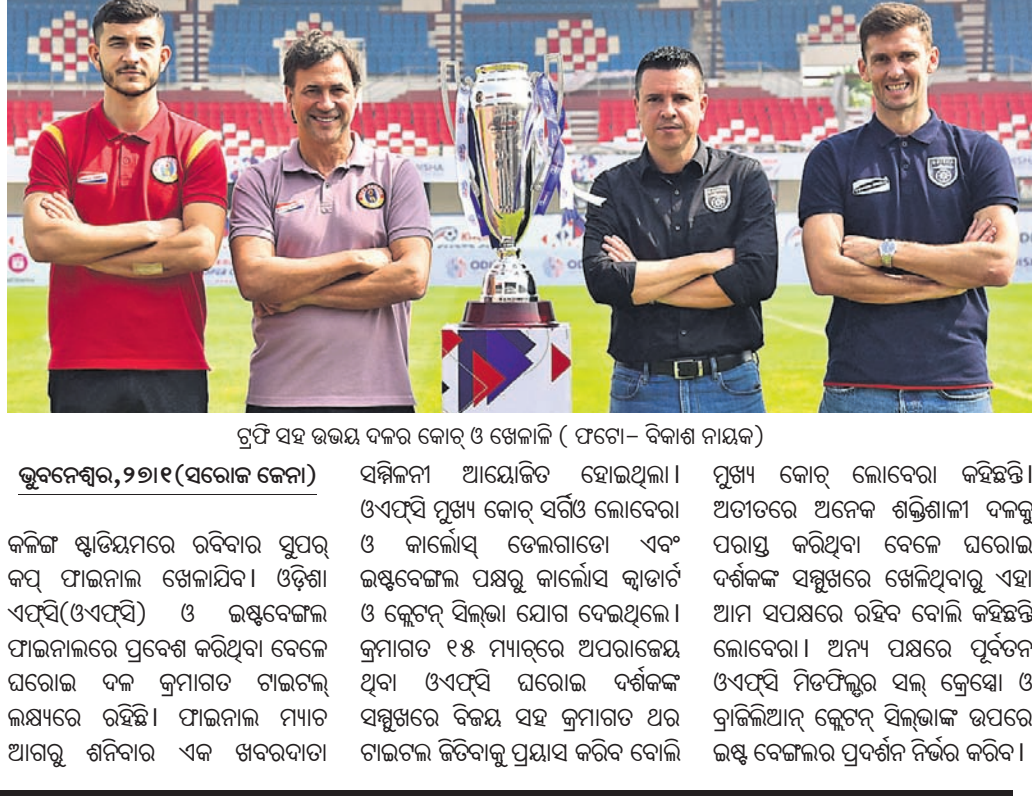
ଟ୍ରଫି ସହ ଉଭୟ ଦଳର କୋଚ୍ ଓ ଖେଳାଳି ( ଫଟୋ– ବିକାଶ ନାୟକ)

ଭୁବନେଶ୍ୱର,୨୭।୧(ସରୋଜ ଜେନା)

କଳିଙ୍ଗ ଷ୍ଟାଡିୟମରେ ରବିବାର ସୁପର୍ କପ୍ ଫାଇନାଲ ଖେଳାଯିବ। ଓଡ଼ିଶା ଏଫ୍‌ସି(ଓଏଫ୍‌ସି) ଓ ଇଷ୍ଟବେଙ୍ଗଲ ଫାଇନାଲରେ ପ୍ରବେଶ କରିଥିବା ବେଳେ ଘରୋଇ ଦଳ କ୍ରମାଗତ ଟାଇଟଲ୍ ଲକ୍ଷ୍ୟରେ ରହିଛି। ଫାଇନାଲ ମ୍ୟାଚ ଆଗରୁ ଶନିବାର ଏକ ଖବରଦାତା ସମ୍ମିଳନୀ ଆୟୋଜିତ ହୋଇଥିଲା। ଓଏଫ୍‌ସି ମୁଖ୍ୟ କୋଚ୍ ସର୍ଗିଓ ଲୋବେରା ଓ କାର୍ଲୋସ୍ ଡେଲଗାଡୋ ଏବଂ ଇଷ୍ଟବେଙ୍ଗଲ ପକ୍ଷରୁ କାର୍ଲୋସ କ୍ୱାଡାର୍ଟ ଓ କ୍ଲେଟନ୍ ସିଲ୍‌ଭା ଯୋଗ ଦେଇଥିଲେ। କ୍ରମାଗତ ୧୫ ମ୍ୟାଚ୍‌ରେ ଅପରାଜେୟ ଥିବା ଓଏଫ୍‌ସି ଘରୋଇ ଦର୍ଶକଙ୍କ ସମ୍ମୁଖରେ ବିଜୟ ସହ କ୍ରମାଗତ ଥର ଟାଇଟଲ ଜିତିବାକୁ ପ୍ରୟାସ କରିବ ବୋଲି ମୁଖ୍ୟ କୋଚ୍ ଲୋବେରା କହିଛନ୍ତି। ଅତୀତରେ ଅନେକ ଶକ୍ତିଶାଳୀ ଦଳକୁ ପରାସ୍ତ କରିଥିବା ବେଳେ ଘରୋଇ ଦର୍ଶକଙ୍କ ସମ୍ମୁଖରେ ଖେଳିଥିବାରୁ ଏହା ଆମ ସପକ୍ଷରେ ରହିବ ବୋଲି କହିଛନ୍ତି ଲୋବେରା। ଅନ୍ୟ ପକ୍ଷରେ ପୂର୍ବତନ ଓଏଫ୍‌ସି ମିଡଫିଲ୍ଡର ସଲ୍ କ୍ରେସ୍ପୋ ଓ ବ୍ରାଜିଲିଆନ୍ କ୍ଲେଟନ୍ ସିଲ୍‌ଭାଙ୍କ ଉପରେ ଇଷ୍ଟ ବେଙ୍ଗଲର ପ୍ରଦର୍ଶନ ନିର୍ଭର କରିବ।